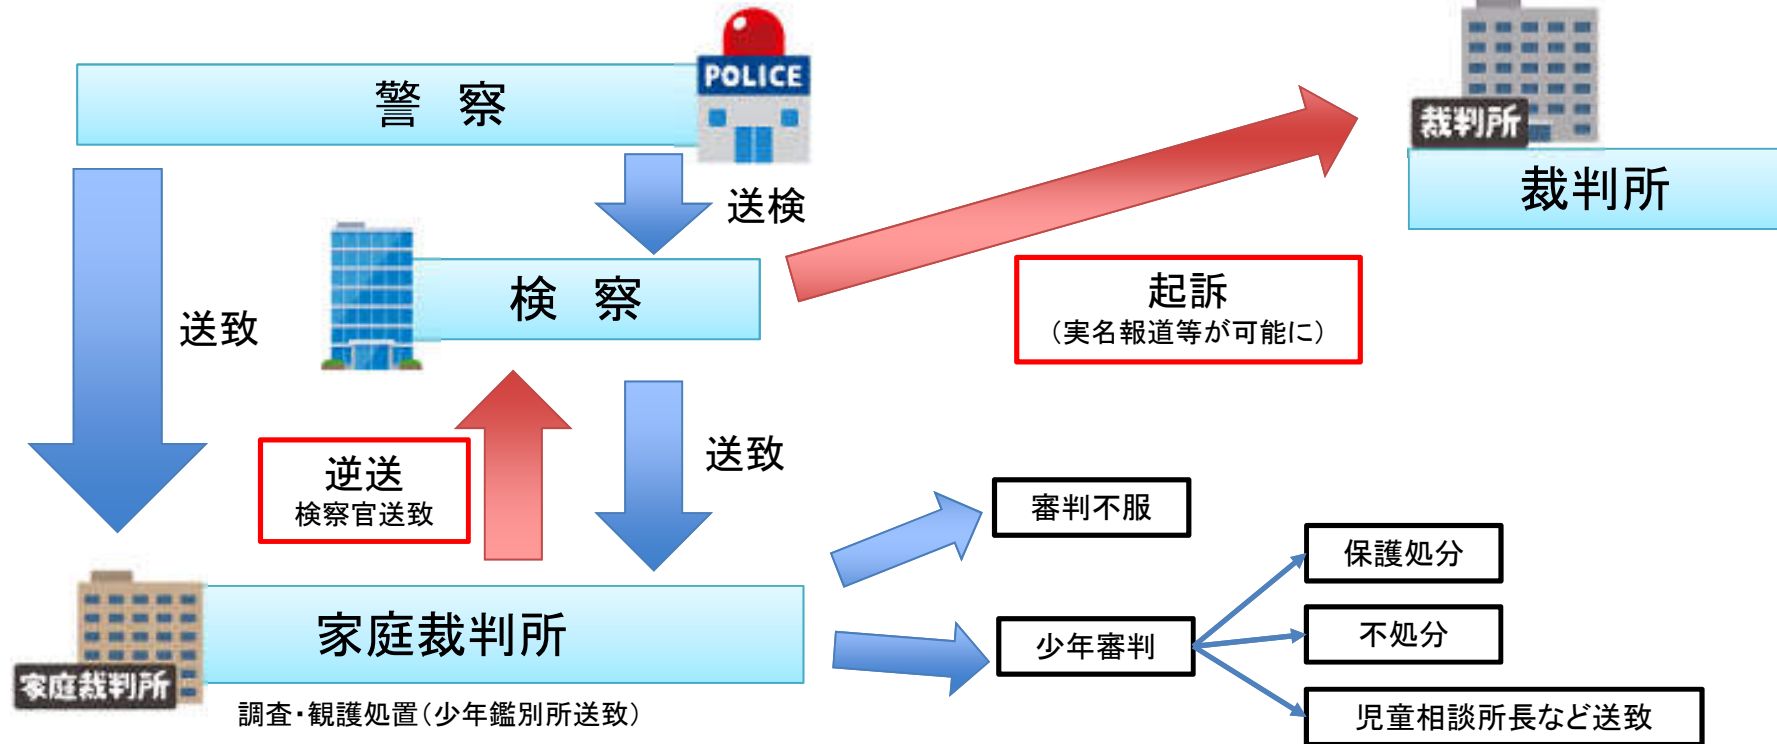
POLICE
警　察

送検

裁判所
裁判所

送致

検　察

起訴
（実名報道等が可能に）

逆送
検察官送致

送致

審判不服

保護処分

少年審判

不処分

児童相談所長など送致

家庭裁判所
家庭裁判所

調査・観護処置（少年鑑別所送致）